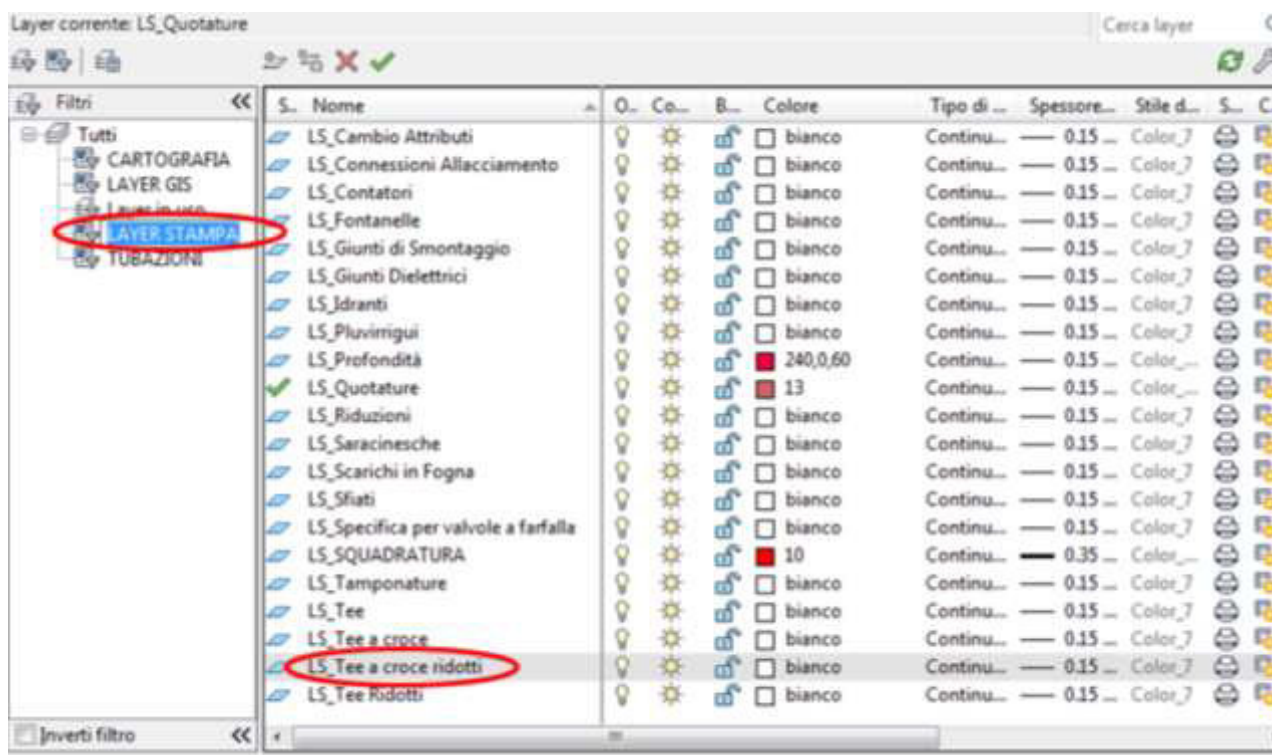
Layer corrente: LS_Quotature

Cerca layer

Filtri

Tutti
CARTOGRAFIA
LAYER GIS
Layer in uso
LAYER STAMPA
TUBAZIONI

Inverti filtro

| S.. | Nome | O... | Co... | B... | Colore | Tipo di ... | Spessore... | Stile d... | S... | C |
|---|---|---|---|---|---|---|---|---|---|---|
| | LS_Cambio Attributi | | | | bianco | Continu... | 0.15 ... | Color_7 | | |
| | LS_Connessioni Allacciamento | | | | bianco | Continu... | 0.15 ... | Color_7 | | |
| | LS_Contatori | | | | bianco | Continu... | 0.15 ... | Color_7 | | |
| | LS_Fontanelle | | | | bianco | Continu... | 0.15 ... | Color_7 | | |
| | LS_Giunti di Smontaggio | | | | bianco | Continu... | 0.15 ... | Color_7 | | |
| | LS_Giunti Dielettrici | | | | bianco | Continu... | 0.15 ... | Color_7 | | |
| | LS_Idranti | | | | bianco | Continu... | 0.15 ... | Color_7 | | |
| | LS_Pluvirrigui | | | | bianco | Continu... | 0.15 ... | Color_7 | | |
| | LS_Profondità | | | | 240,0,60 | Continu... | 0.15 ... | Color_... | | |
| ✔ | LS_Quotature | | | | 13 | Continu... | 0.15 ... | Color_... | | |
| | LS_Riduzioni | | | | bianco | Continu... | 0.15 ... | Color_7 | | |
| | LS_Saracinesche | | | | bianco | Continu... | 0.15 ... | Color_7 | | |
| | LS_Scarichi in Fogna | | | | bianco | Continu... | 0.15 ... | Color_7 | | |
| | LS_Sfiati | | | | bianco | Continu... | 0.15 ... | Color_7 | | |
| | LS_Specifica per valvole a farfalla | | | | bianco | Continu... | 0.15 ... | Color_7 | | |
| | LS_SQUADRATURA | | | | 10 | Continu... | 0.35 ... | Color_... | | |
| | LS_Tamponature | | | | bianco | Continu... | 0.15 ... | Color_7 | | |
| | LS_Tee | | | | bianco | Continu... | 0.15 ... | Color_7 | | |
| | LS_Tee a croce | | | | bianco | Continu... | 0.15 ... | Color_7 | | |
| | LS_Tee a croce ridotti | | | | bianco | Continu... | 0.15 ... | Color_7 | | |
| | LS_Tee Ridotti | | | | bianco | Continu... | 0.15 ... | Color_7 | | |